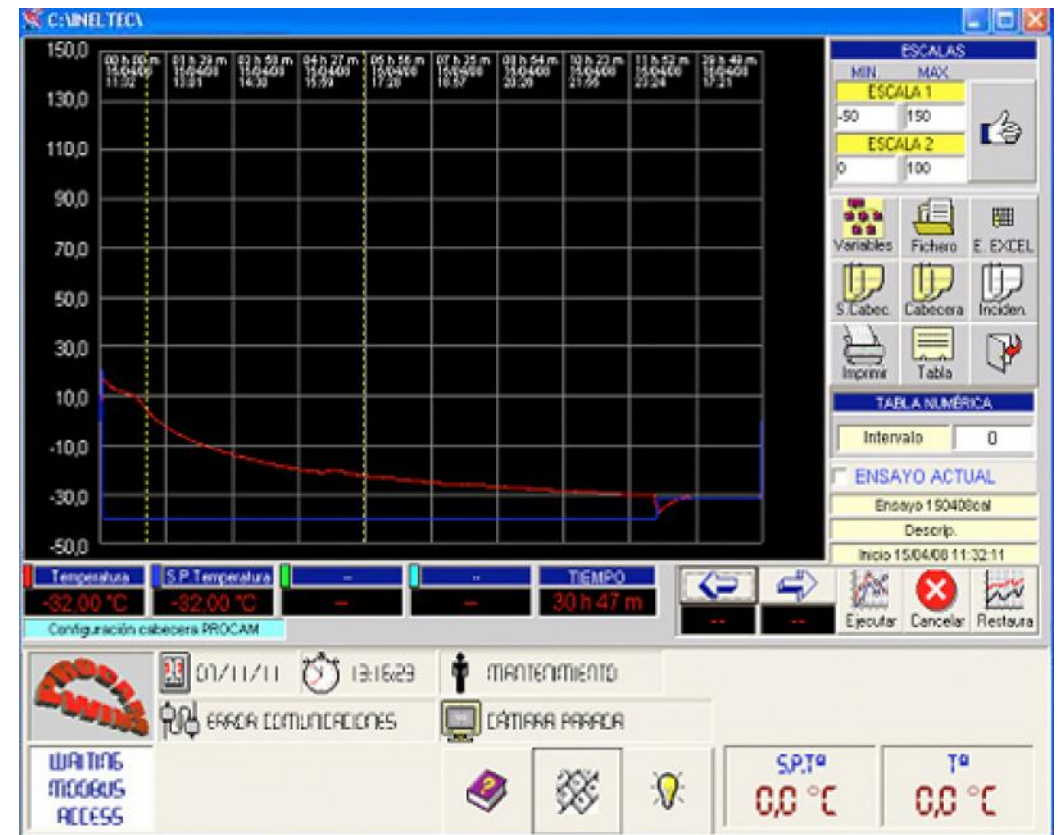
C:\INELTEC\

150,0
130,0
110,0
90,0
70,0
50,0
30,0
10,0
-10,0
-30,0
-50,0

00 h 00 m 15/04/08 11:32
01 h 29 m 15/04/08 13:01
02 h 58 m 15/04/08 14:30
04 h 27 m 15/04/08 15:59
05 h 56 m 15/04/08 17:28
07 h 25 m 15/04/08 18:57
08 h 54 m 15/04/08 20:26
10 h 23 m 15/04/08 21:55
11 h 52 m 15/04/08 23:24
29 h 49 m 16/04/08 17:21

ESCALAS
MIN. MAX
ESCALA 1
-50 150
ESCALA 2
0 100

Variables
Fichero
E. EXCEL
S.Cabec.
Cabecera
Inciden.
Imprimir
Tabla

TABLA NUMÉRICA
Intervalo 0
ENSAYO ACTUAL
Ensayo 150408cal
Descrip.
Inicio 15/04/08 11:32:11

Temperatura
-32,00 °C
S.P.Temperatura
-32,00 °C
--
--
--
--
TIEMPO
30 h 47 m
--
--
Ejecutar
Cancelar
Restaura

Configuración cabecera PROCAM

PROCAM WIN
07/11/11
13:16:23
MANTENIMIENTO
ERROR COMUNICACIONES
CÁMARA PARADA

WAITING MODBUS ACCESS

S.P.Tª
0,0 °C
Tª
0,0 °C